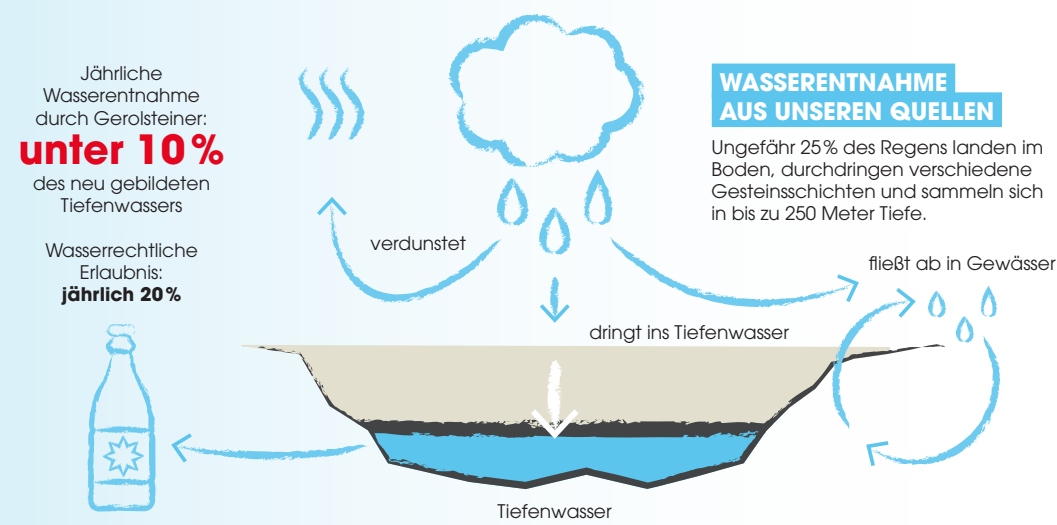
Jährliche Wasserentnahme durch Gerolsteiner:
unter 10 %
des neu gebildeten Tiefenwassers

Wasserrechtliche Erlaubnis:
jährlich 20 %

verdunstet

WASSERENTNAHME AUS UNSEREN QUELLEN

Ungefähr 25 % des Regens landen im Boden, durchdringen verschiedene Gesteinsschichten und sammeln sich in bis zu 250 Meter Tiefe.

fließt ab in Gewässer

dringt ins Tiefenwasser

Tiefenwasser